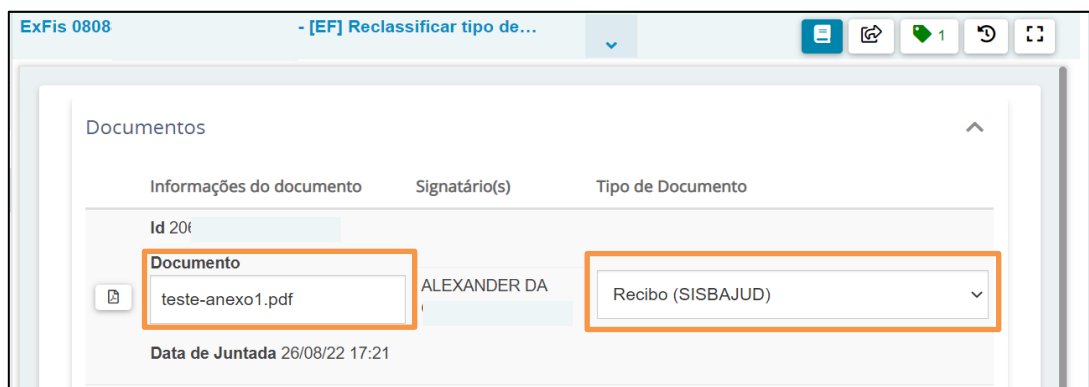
ExFis 0808

- [EF] Reclassificar tipo de...

1

Documentos

| | Informações do documento | Signatário(s) | Tipo de Documento |
|---|---|---|---|
| | Id 20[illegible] | | |
| | Documento teste-anexo1.pdf | ALEXANDER DA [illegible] | Recibo (SISBAJUD) |
| | Data de Juntada 26/08/22 17:21 | | |